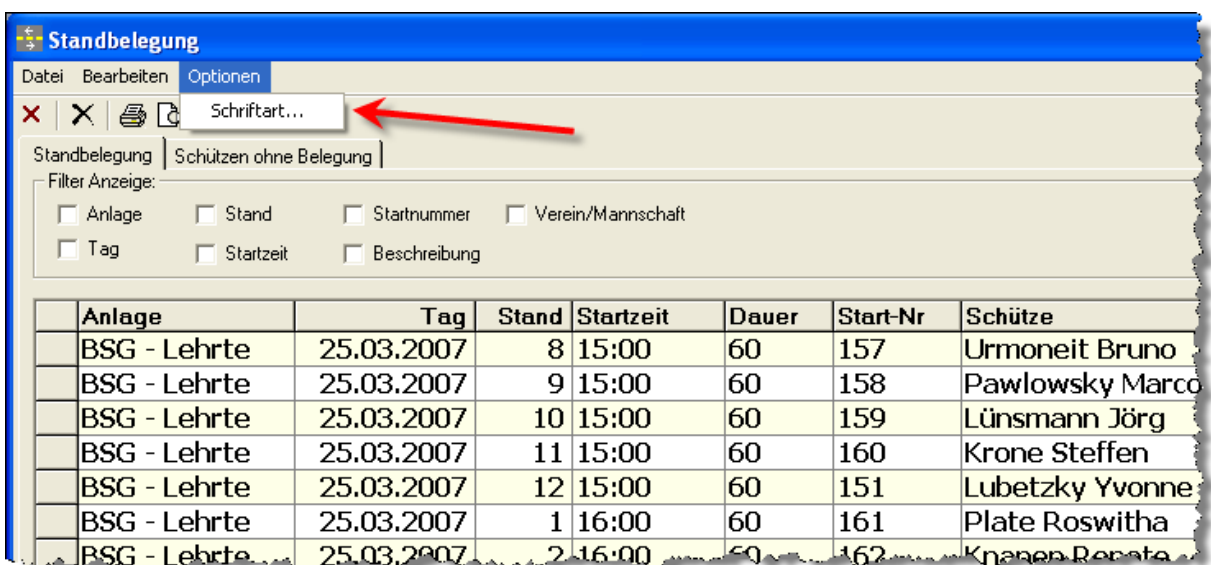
Standbelegung

Datei Bearbeiten Optionen

Schriftart...

Standbelegung | Schützen ohne Belegung

Filter Anzeige:

Anlage Stand Startnummer Verein/Mannschaft

Tag Startzeit Beschreibung

| | Anlage | Tag | Stand | Startzeit | Dauer | Start-Nr | Schütze |
|---|---|---|---|---|---|---|---|
| | BSG - Lehrte | 25.03.2007 | 8 | 15:00 | 60 | 157 | Urmoneit Bruno |
| | BSG - Lehrte | 25.03.2007 | 9 | 15:00 | 60 | 158 | Pawlowsky Marco |
| | BSG - Lehrte | 25.03.2007 | 10 | 15:00 | 60 | 159 | Lünsmann Jörg |
| | BSG - Lehrte | 25.03.2007 | 11 | 15:00 | 60 | 160 | Krone Steffen |
| | BSG - Lehrte | 25.03.2007 | 12 | 15:00 | 60 | 151 | Lubetzky Yvonne |
| | BSG - Lehrte | 25.03.2007 | 1 | 16:00 | 60 | 161 | Plate Roswitha |
| | BSG - Lehrte | 25.03.2007 | 2 | 16:00 | 60 | 162 | Knapen Renate |